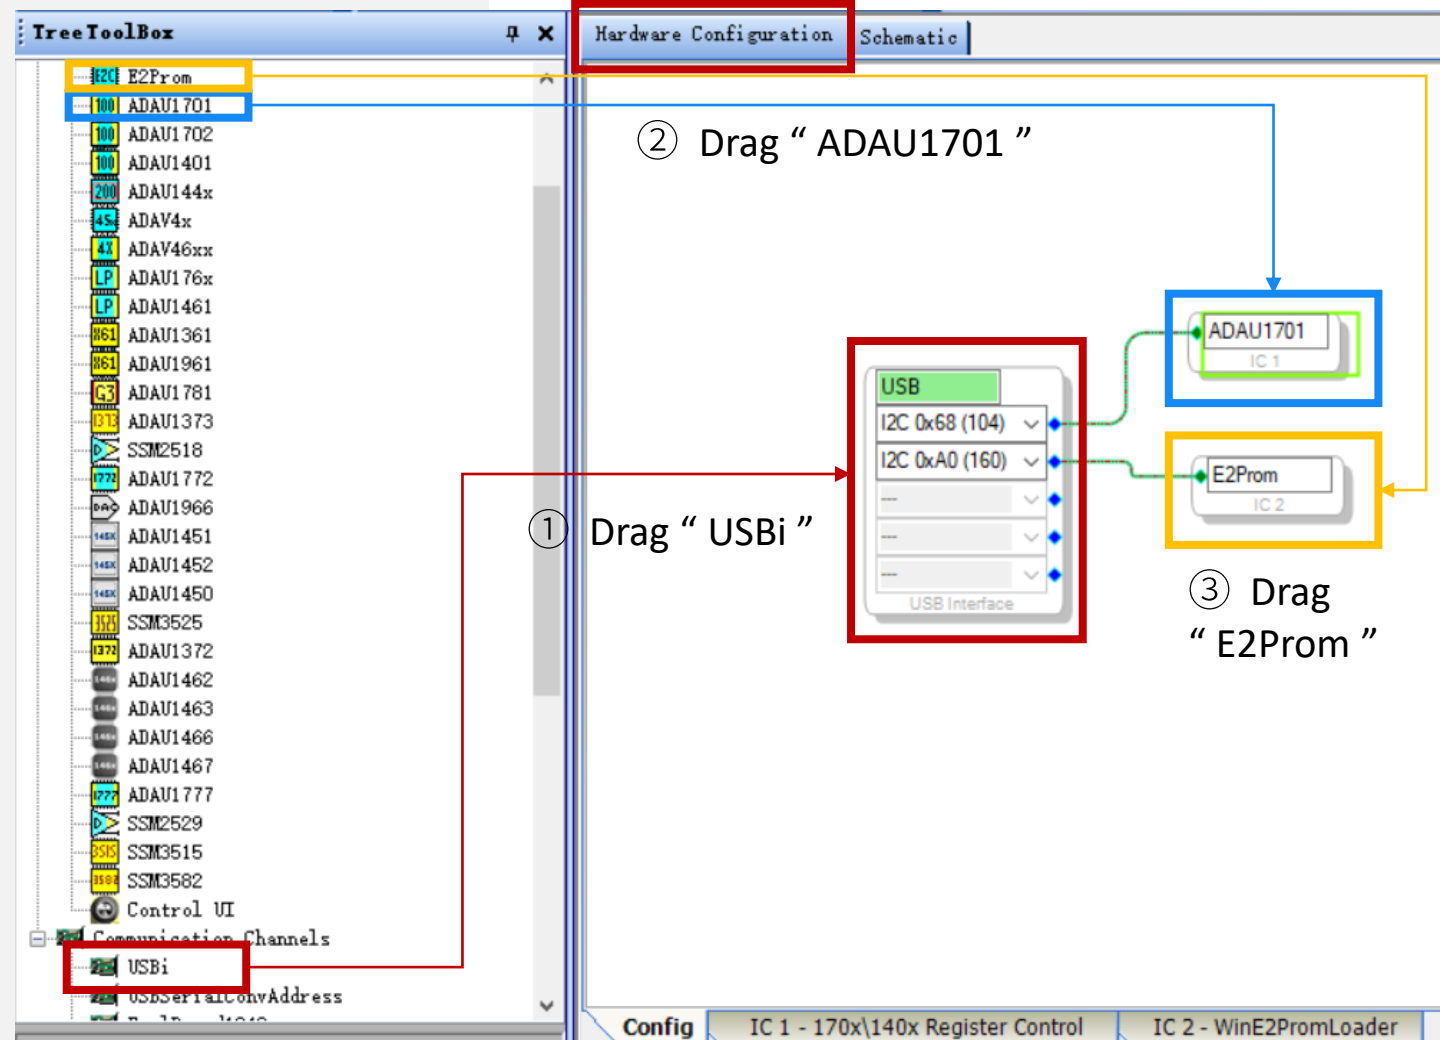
Tree ToolBox

I2C E2Prom
100 ADAU1701
100 ADAU1702
100 ADAU1401
200 ADAU144x
45 ADAV4x
4X ADAV46xx
LP ADAU176x
LP ADAU1461
ADAU1361
ADAU1961
G3 ADAU1781
1373 ADAU1373
SSM2518
1772 ADAU1772
ADAU1966
ADAU1451
ADAU1452
ADAU1450
3525 SSM3525
1372 ADAU1372
ADAU1462
ADAU1463
ADAU1466
ADAU1467
1777 ADAU1777
SSM2529
3515 SSM3515
3582 SSM3582
Control UI
Communication Channels
USBi
USBSerialConvAddress
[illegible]

Hardware Configuration
Schematic

② Drag " ADAU1701 "

USB
I2C 0x68 (104)
I2C 0xA0 (160)
---
---
---
USB Interface

ADAU1701
IC 1

E2Prom
IC 2

① Drag " USBi "

③ Drag " E2Prom "

Config
IC 1 - 170x\140x Register Control
IC 2 - WinE2PromLoader